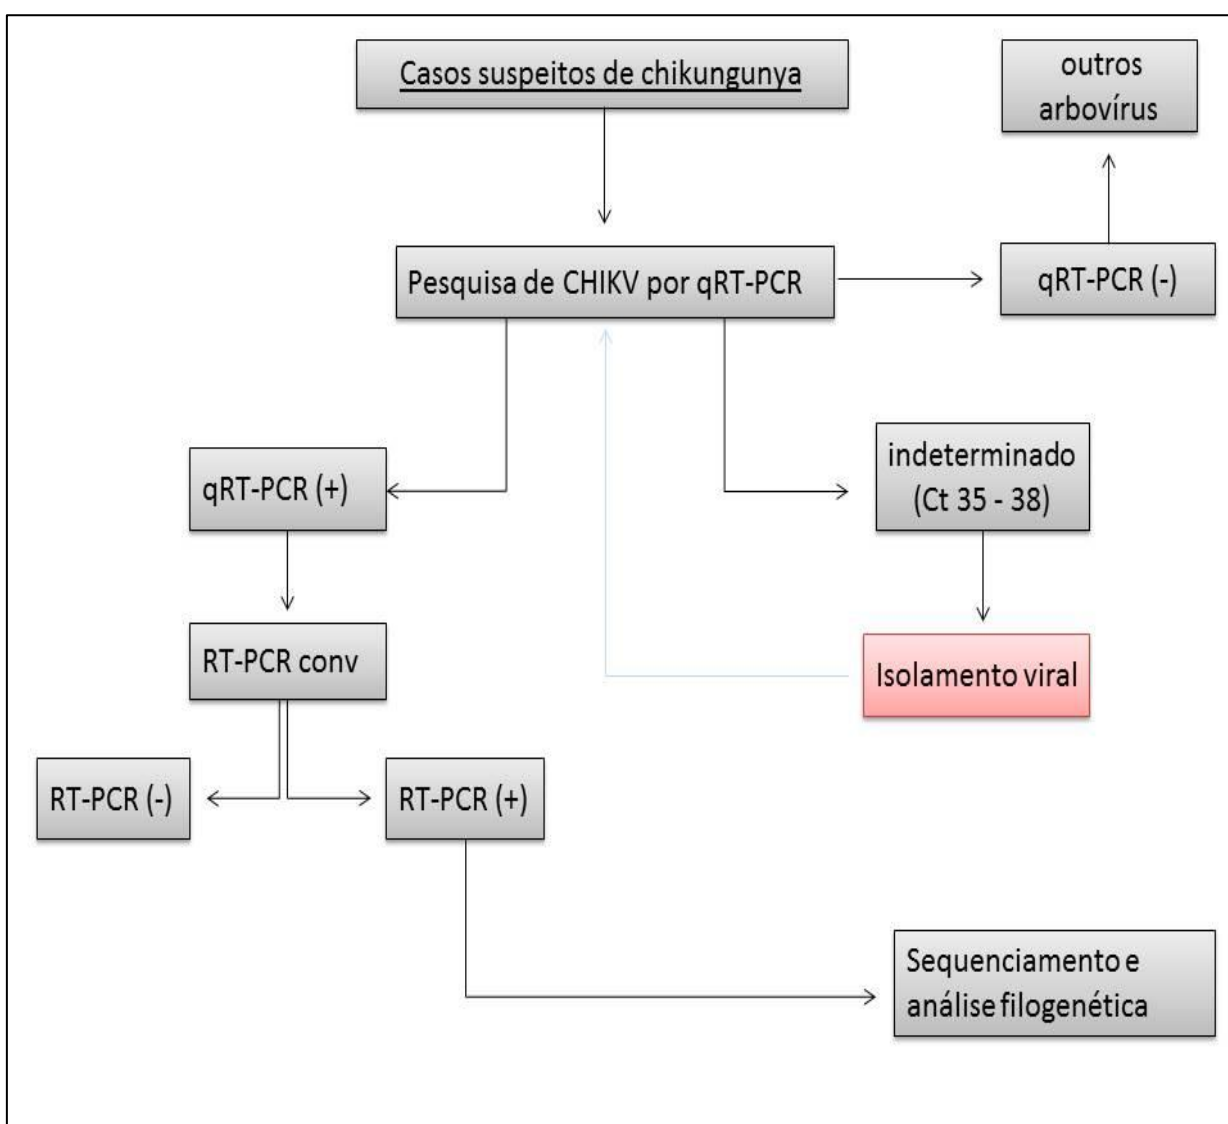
Casos suspeitos de chikungunya

outros arbovírus

Pesquisa de CHIKV por qRT-PCR

qRT-PCR (-)

qRT-PCR (+)

indeterminado (Ct 35 - 38)

RT-PCR conv

Isolamento viral

RT-PCR (-)

RT-PCR (+)

Sequenciamento e análise filogenética